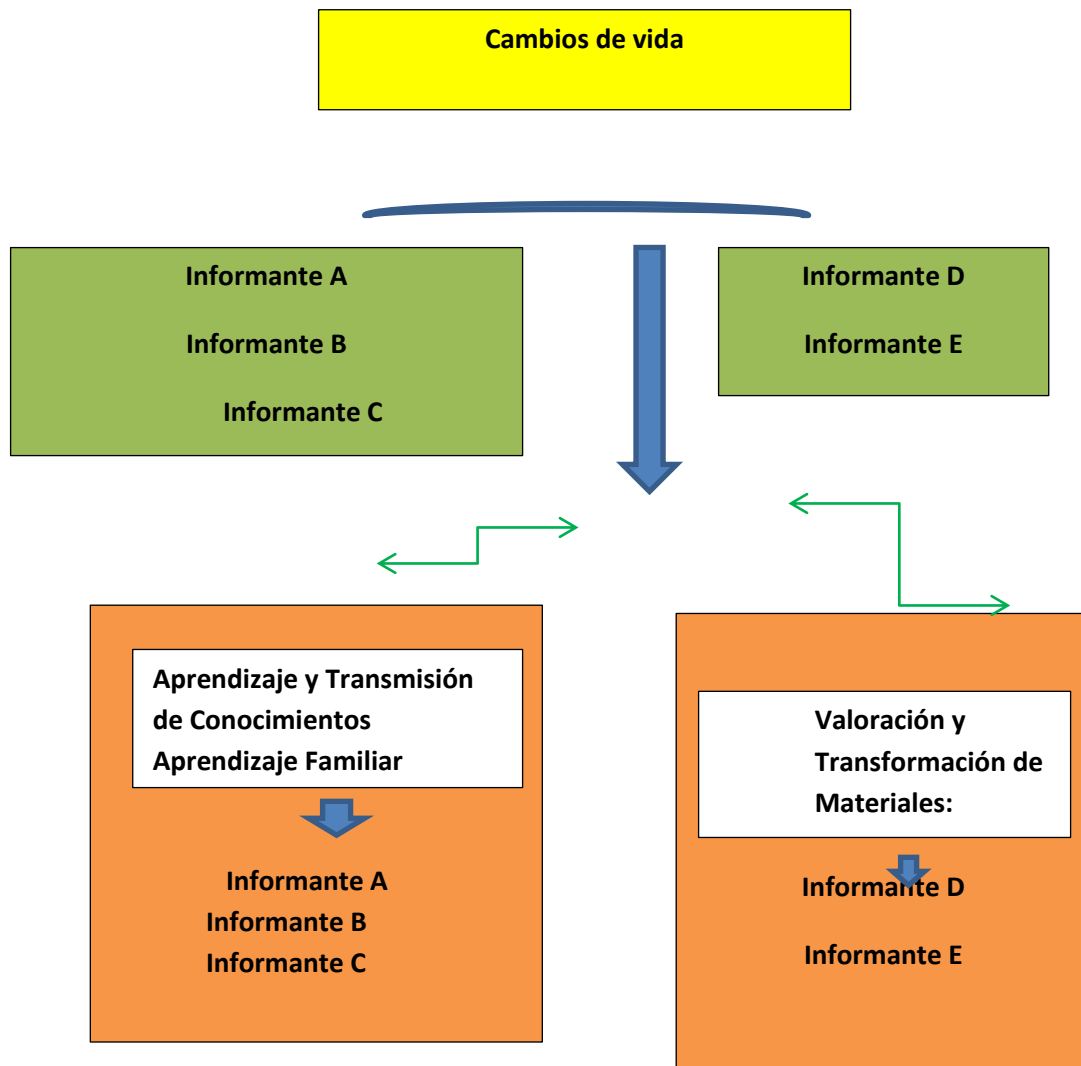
Cambios de vida

Informante A
Informante B
Informante C

Informante D
Informante E

Aprendizaje y Transmisión de Conocimientos
Aprendizaje Familiar

Informante A
Informante B
Informante C

Valoración y Transformación de Materiales:

Informante D

Informante E